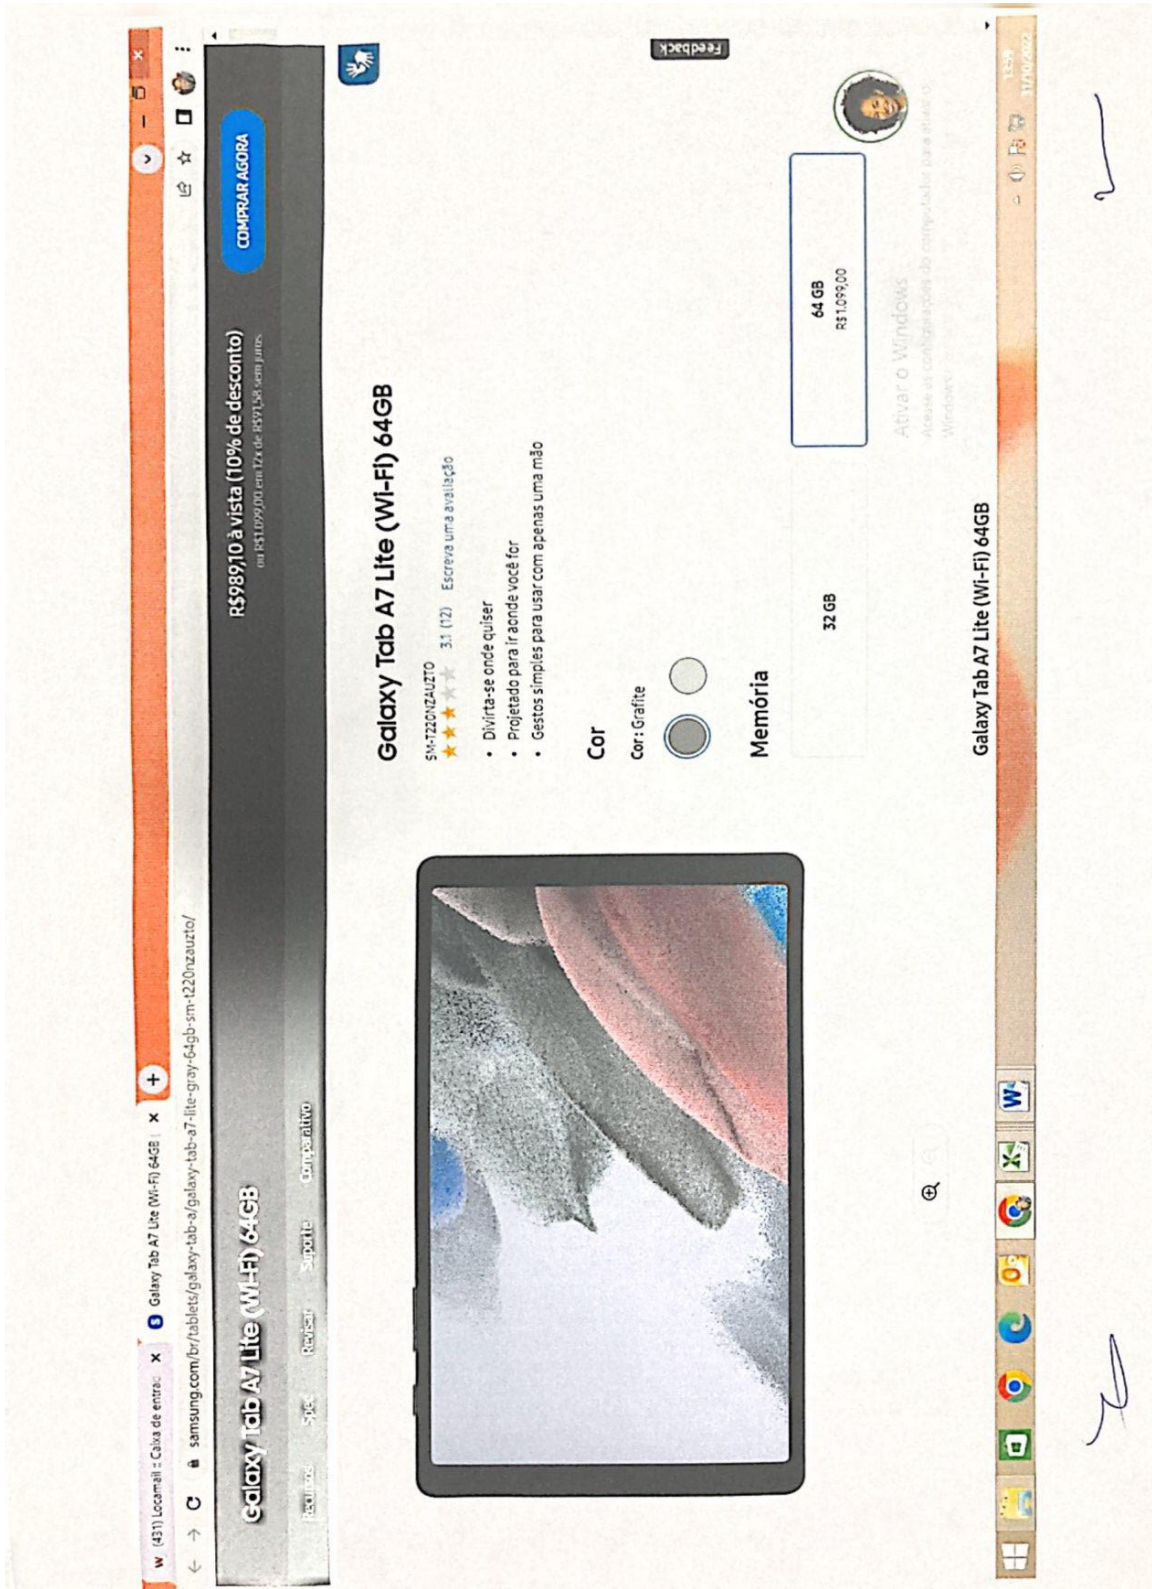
(431) Locamail :: Caixa de entrad ×
Galaxy Tab A7 Lite (Wi-Fi) 64GB | ×
+
samsung.com/br/tablets/galaxy-tab-a/galaxy-tab-a7-lite-gray-64gb-sm-t220nzauzto/

Galaxy Tab A7 Lite (Wi-Fi) 64GB
Recursos Spec Revisar Suporte Comparativo

R$989,10 à vista (10% de desconto)
ou R$1.099,00 em 12x de R$91,58 sem juros
COMPRAR AGORA

Galaxy Tab A7 Lite (Wi-Fi) 64GB
SM-T220NZAUZTO
3.1 (12) Escreva uma avaliação
• Divirta-se onde quiser
• Projetado para ir aonde você for
• Gestos simples para usar com apenas uma mão

Cor
Cor: Grafite

Memória
32 GB
64 GB
R$1.099,00

Ativar o Windows
Acesse as configurações do computador para ativar o Windows.

Feedback

Galaxy Tab A7 Lite (Wi-Fi) 64GB

12:29
31/10/2022